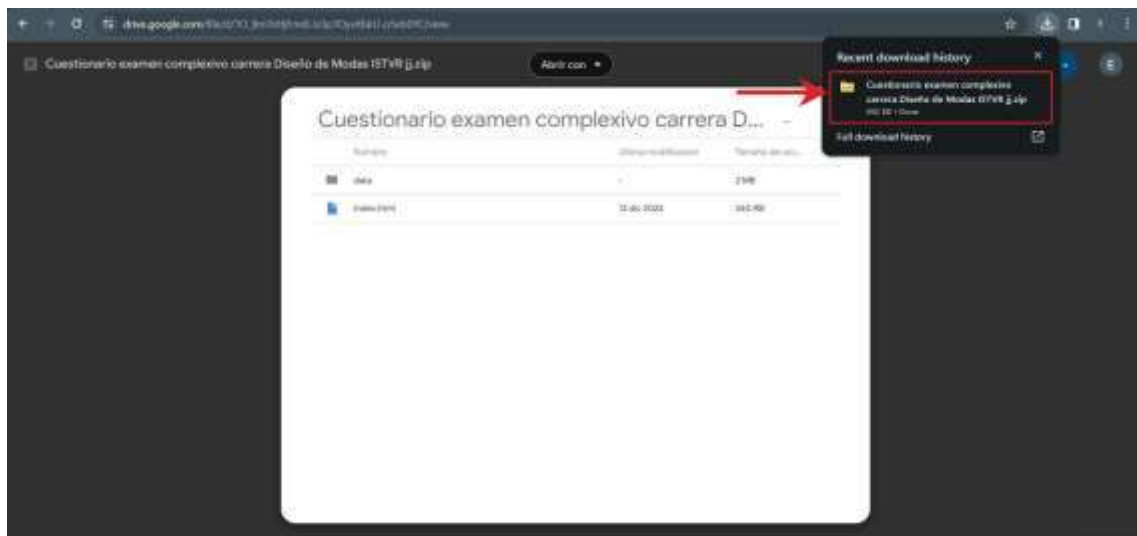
drive.google.com/file/d/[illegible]/view

Cuestionario examen complexivo carrera Diseño de Modas ISTVR (j).zip

Abrir con

Cuestionario examen complexivo carrera D...

| Nombre | Última modificación | Tamaño de arc... |
|---|---|---|
| data | - | 2 MB |
| index.html | 12 dic 2023 | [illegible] KB |

Recent download history

Cuestionario examen complexivo carrera Diseño de Modas ISTVR (j).zip
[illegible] KB • Done

Full download history

E